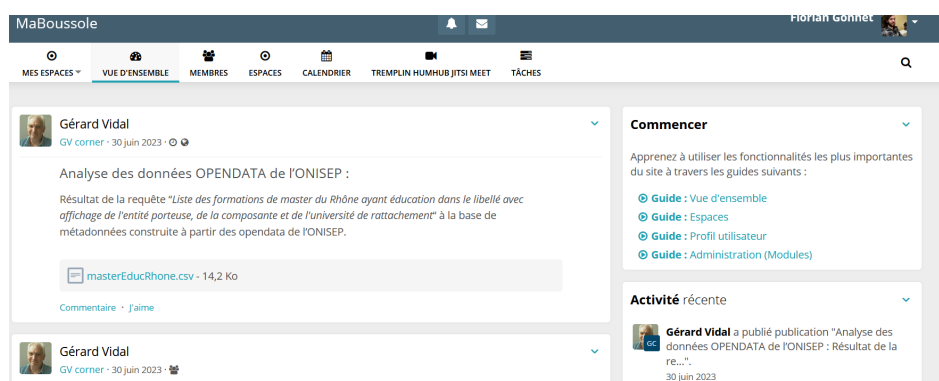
MaBoussole

Florian Gonnet

MES ESPACES
VUE D'ENSEMBLE
MEMBRES
ESPACES
CALENDRIER
TREMPLIN HUMHUB JITSI MEET
TÂCHES

Gérard Vidal
GV corner · 30 juin 2023 ·

Analyse des données OPENDATA de l'ONISEP :

Résultat de la requête "*Liste des formations de master du Rhône ayant éducation dans le libellé avec affichage de l'entité porteuse, de la composante et de l'université de rattachement*" à la base de métadonnées construite à partir des opendata de l'ONISEP.

masterEducRhone.csv - 14,2 Ko

Commentaire · J'aime

Gérard Vidal
GV corner · 30 juin 2023 ·

Commencer

Apprenez à utiliser les fonctionnalités les plus importantes du site à travers les guides suivants :

Guide : Vue d'ensemble
Guide : Espaces
Guide : Profil utilisateur
Guide : Administration (Modules)

Activité récente

GC
Gérard Vidal a publié publication "Analyse des données OPENDATA de l'ONISEP : Résultat de la re...".
30 juin 2023